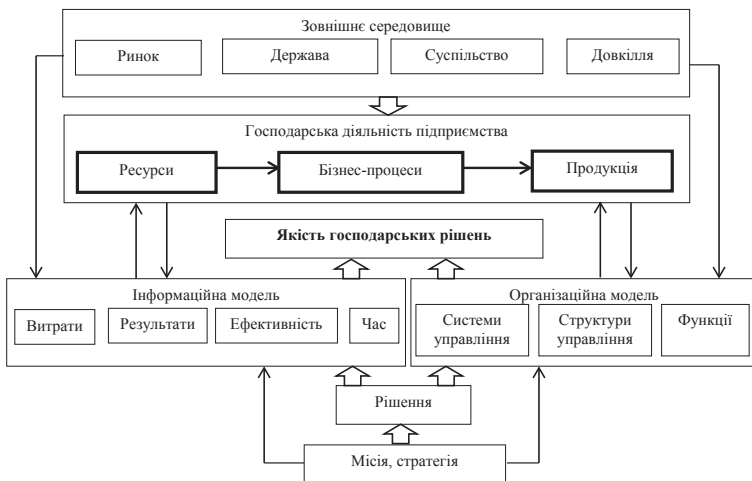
Зовнішнє середовище

Ринок

Держава

Суспільство

Довкілля

Господарська діяльність підприємства

Ресурси

Бізнес-процеси

Продукція

**Якість господарських рішень**

Інформаційна модель

Витрати

Результати

Ефективність

Час

Організаційна модель

Системи управління

Структури управління

Функції

Рішення

Місія, стратегія